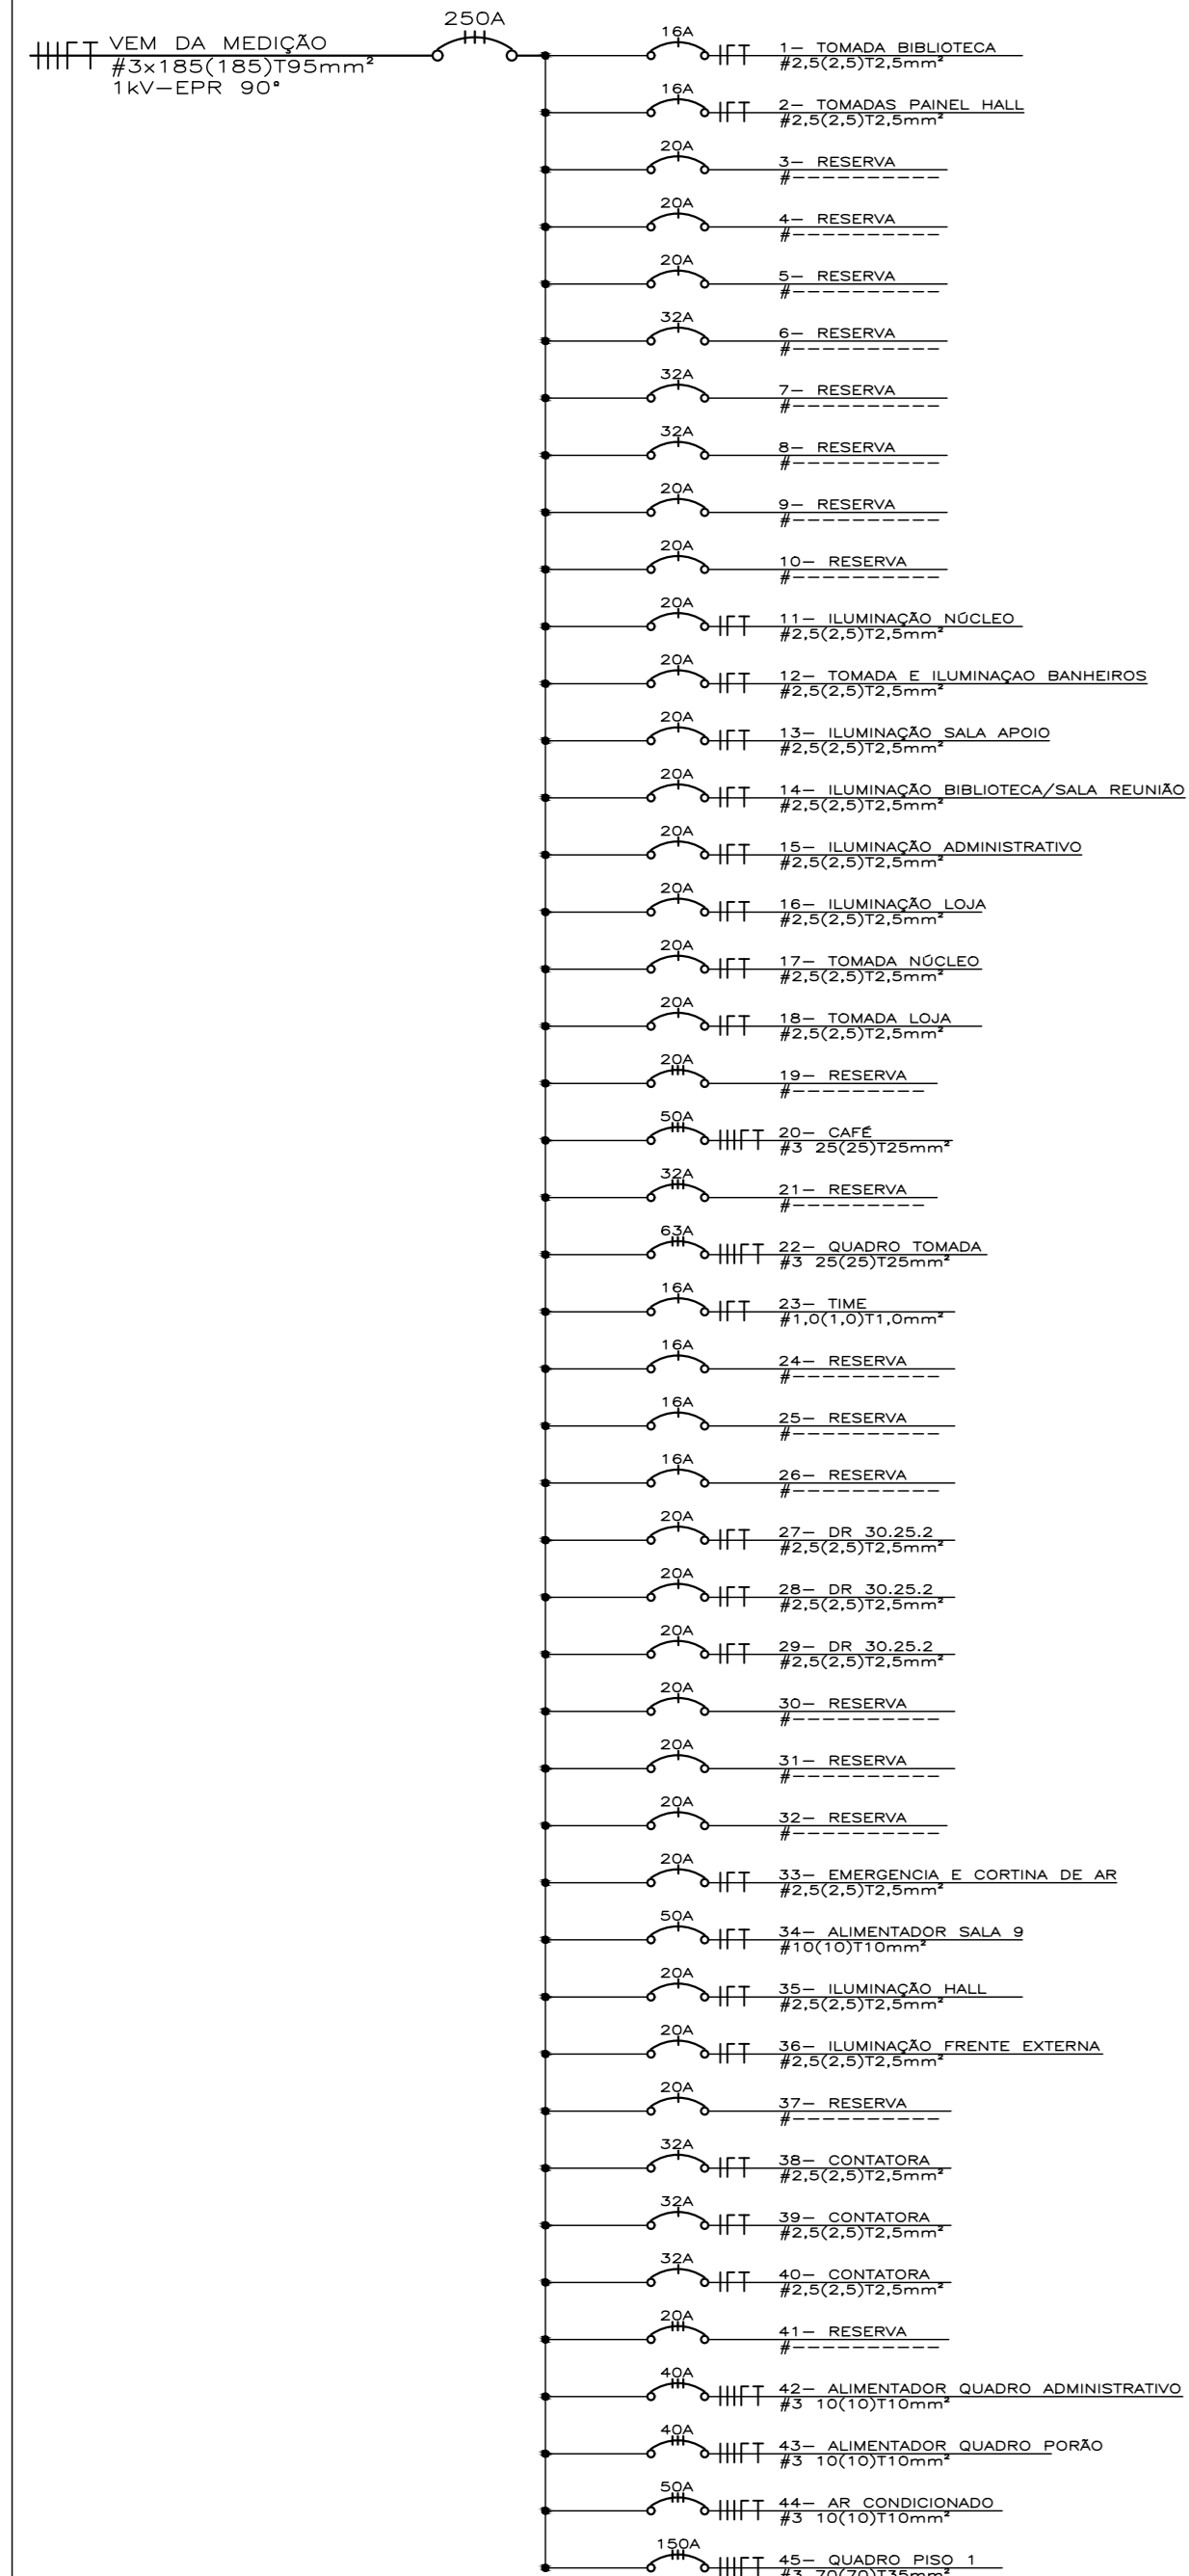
VEM DA MEDIÇÃO
#3x185(185)T95mm²
1kV–EPR 90°

250A

16A
1– TOMADA BIBLIOTECA
#2,5(2,5)T2,5mm²

16A
2– TOMADAS PAINEL HALL
#2,5(2,5)T2,5mm²

20A
3– RESERVA
#––––––––––

20A
4– RESERVA
#––––––––––

20A
5– RESERVA
#––––––––––

32A
6– RESERVA
#––––––––––

32A
7– RESERVA
#––––––––––

32A
8– RESERVA
#––––––––––

20A
9– RESERVA
#––––––––––

20A
10– RESERVA
#––––––––––

20A
11– ILUMINAÇÃO NÚCLEO
#2,5(2,5)T2,5mm²

20A
12– TOMADA E ILUMINAÇAO BANHEIROS
#2,5(2,5)T2,5mm²

20A
13– ILUMINAÇÃO SALA APOIO
#2,5(2,5)T2,5mm²

20A
14– ILUMINAÇÃO BIBLIOTECA/SALA REUNIÃO
#2,5(2,5)T2,5mm²

20A
15– ILUMINAÇÃO ADMINISTRATIVO
#2,5(2,5)T2,5mm²

20A
16– ILUMINAÇÃO LOJA
#2,5(2,5)T2,5mm²

20A
17– TOMADA NÚCLEO
#2,5(2,5)T2,5mm²

20A
18– TOMADA LOJA
#2,5(2,5)T2,5mm²

20A
19– RESERVA
#––––––––––

50A
20– CAFÉ
#3 25(25)T25mm²

32A
21– RESERVA
#––––––––––

63A
22– QUADRO TOMADA
#3 25(25)T25mm²

16A
23– TIME
#1,0(1,0)T1,0mm²

16A
24– RESERVA
#––––––––––

16A
25– RESERVA
#––––––––––

16A
26– RESERVA
#––––––––––

20A
27– DR 30.25.2
#2,5(2,5)T2,5mm²

20A
28– DR 30.25.2
#2,5(2,5)T2,5mm²

20A
29– DR 30.25.2
#2,5(2,5)T2,5mm²

20A
30– RESERVA
#––––––––––

20A
31– RESERVA
#––––––––––

20A
32– RESERVA
#––––––––––

20A
33– EMERGENCIA E CORTINA DE AR
#2,5(2,5)T2,5mm²

50A
34– ALIMENTADOR SALA 9
#10(10)T10mm²

20A
35– ILUMINAÇÃO HALL
#2,5(2,5)T2,5mm²

20A
36– ILUMINAÇÃO FRENTE EXTERNA
#2,5(2,5)T2,5mm²

20A
37– RESERVA
#––––––––––

32A
38– CONTATORA
#2,5(2,5)T2,5mm²

32A
39– CONTATORA
#2,5(2,5)T2,5mm²

32A
40– CONTATORA
#2,5(2,5)T2,5mm²

20A
41– RESERVA
#––––––––––

40A
42– ALIMENTADOR QUADRO ADMINISTRATIVO
#3 10(10)T10mm²

40A
43– ALIMENTADOR QUADRO PORÃO
#3 10(10)T10mm²

50A
44– AR CONDICIONADO
#3 10(10)T10mm²

150A
45– QUADRO PISO 1
#3 70(70)T35mm²